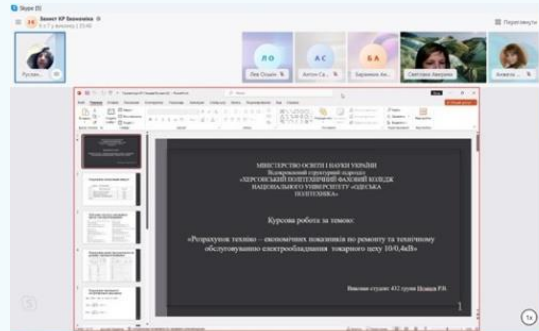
Skype (5)

Захист КР Бевзюкова
Переглянути

Руслан...
ЛО
Лев Осадч
АС
Антон Са...
БА
Баранюк Ан...
Світлана Аверкіна
Анжела ...

МІНІСТЕРСТВО ОСВІТИ І НАУКИ УКРАЇНИ
Відокремлений структурний підрозділ
«ХЕРСОНСЬКИЙ ПОЛІТЕХНІЧНИЙ ФАХОВИЙ КОЛЕДЖ
НАЦІОНАЛЬНОГО УНІВЕРСИТЕТУ «ОДЕСЬКА
ПОЛІТЕХНІКА»

Курсова робота за темою:

«Розрахунок техніко – економічних показників по ремонту та технічному обслуговуванню електрообладнання токарного цеху 10/0,4кВ»

Виконав студент 432 групи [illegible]

1